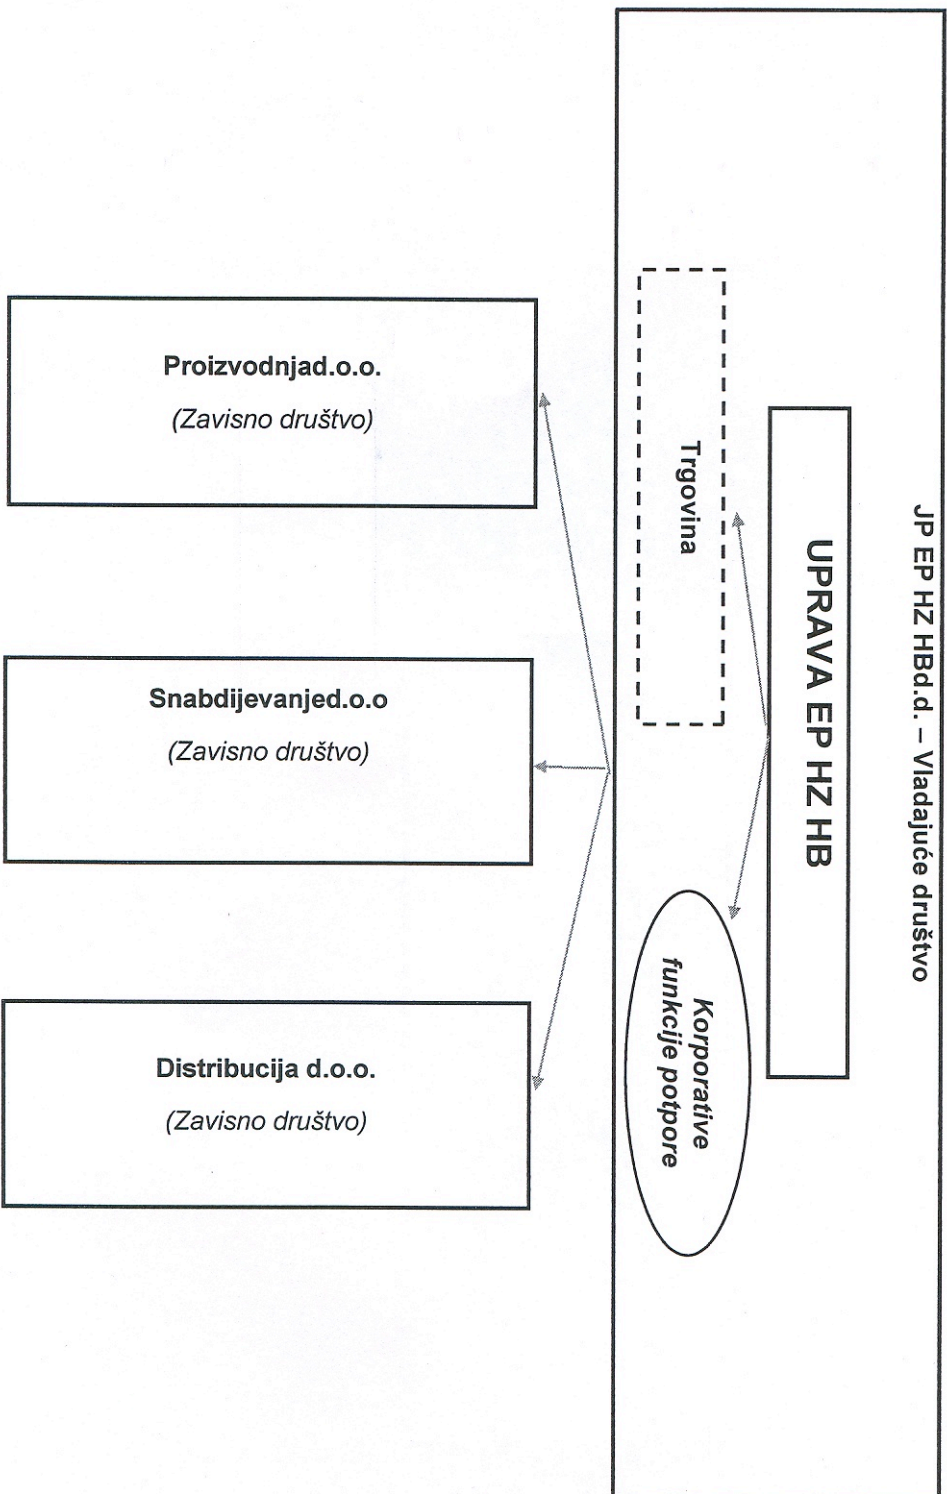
JP EP HZ HBd.d. – Vladajuće društvo

UPRAVA EP HZ HB

Trgovina

Korporative funkcije potpore

Proizvodnjad.o.o.
(Zavisno društvo)

Snabdijevanjed.o.o
(Zavisno društvo)

Distribucija d.o.o.
(Zavisno društvo)